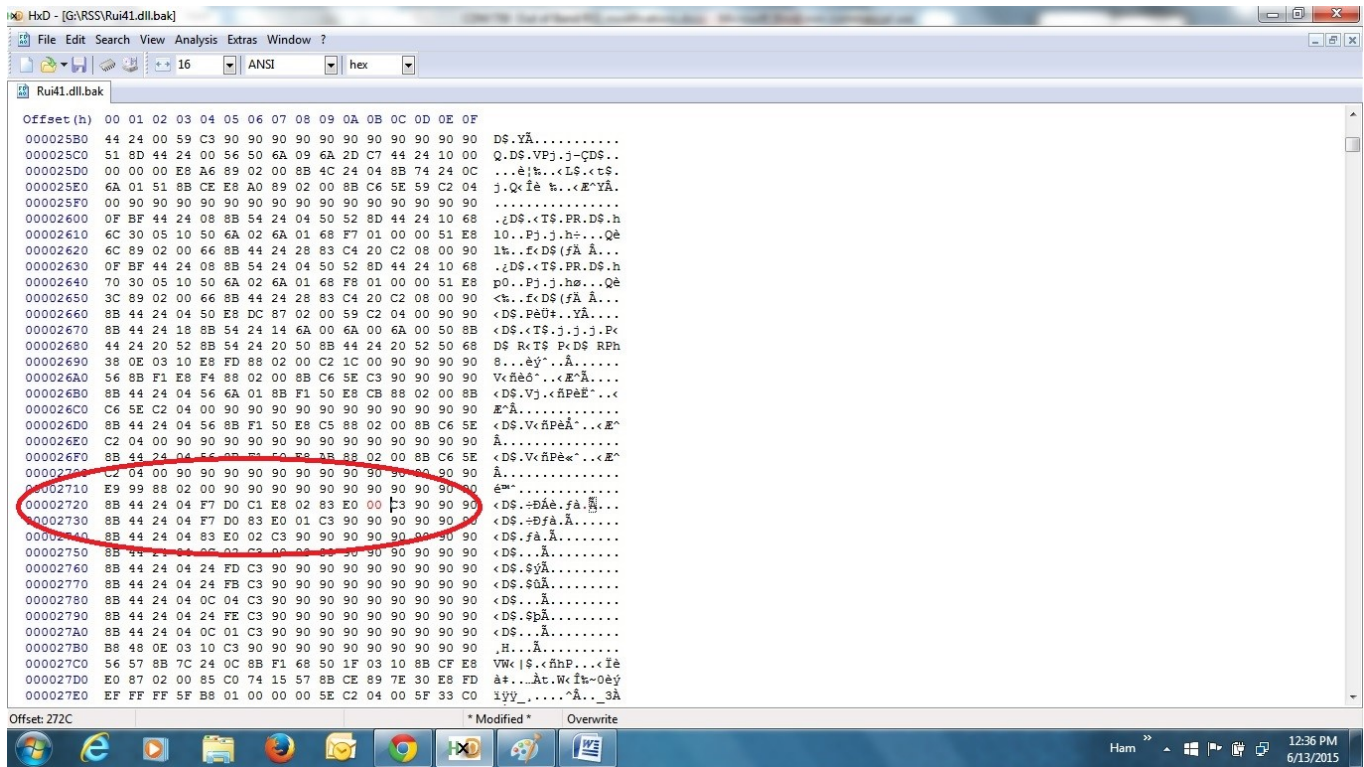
HxD - [G:\RSS\Rui41.dll.bak]

File Edit Search View Analysis Extras Window ?

16 ANSI hex

Rui41.dll.bak

| Offset(h) | 00 01 02 03 04 05 06 07 08 09 0A 0B 0C 0D 0E 0F | |
|---|---|---|
| 000025B0 | 44 24 00 59 C3 90 90 90 90 90 90 90 90 90 90 90 | D$.YÃ........... |
| 000025C0 | 51 8D 44 24 00 56 50 6A 09 6A 2D C7 44 24 10 00 | Q.D$.VPj.j-ÇD$.. |
| 000025D0 | 00 00 00 E8 A6 89 02 00 8B 4C 24 04 8B 74 24 0C | ...è¦‰..‹L$.‹t$. |
| 000025E0 | 6A 01 51 8B CE E8 A0 89 02 00 8B C6 5E 59 C2 04 | j.Q‹Îè ‰..‹Æ^YÂ. |
| 000025F0 | 00 90 90 90 90 90 90 90 90 90 90 90 90 90 90 90 | ................ |
| 00002600 | 0F BF 44 24 08 8B 54 24 04 50 52 8D 44 24 10 68 | .¿D$.‹T$.PR.D$.h |
| 00002610 | 6C 30 05 10 50 6A 02 6A 01 68 F7 01 00 00 51 E8 | l0..Pj.j.h÷...Qè |
| 00002620 | 6C 89 02 00 66 8B 44 24 28 83 C4 20 C2 08 00 90 | l‰..f‹D$(ƒÄ Â... |
| 00002630 | 0F BF 44 24 08 8B 54 24 04 50 52 8D 44 24 10 68 | .¿D$.‹T$.PR.D$.h |
| 00002640 | 70 30 05 10 50 6A 02 6A 01 68 F8 01 00 00 51 E8 | p0..Pj.j.hø...Qè |
| 00002650 | 3C 89 02 00 66 8B 44 24 28 83 C4 20 C2 08 00 90 | <‰..f‹D$(ƒÄ Â... |
| 00002660 | 8B 44 24 04 50 E8 DC 87 02 00 59 C2 04 00 90 90 | ‹D$.PèÜ‡..YÂ.... |
| 00002670 | 8B 44 24 18 8B 54 24 14 6A 00 6A 00 6A 00 50 8B | ‹D$.‹T$.j.j.j.P‹ |
| 00002680 | 44 24 20 52 8B 54 24 20 50 8B 44 24 20 52 50 68 | D$ R‹T$ P‹D$ RPh |
| 00002690 | 38 0E 03 10 E8 FD 88 02 00 C2 1C 00 90 90 90 90 | 8...èýˆ..Â...... |
| 000026A0 | 56 8B F1 E8 F4 88 02 00 8B C6 5E C3 90 90 90 90 | V‹ñèôˆ..‹Æ^Ã.... |
| 000026B0 | 8B 44 24 04 56 6A 01 8B F1 50 E8 CB 88 02 00 8B | ‹D$.Vj.‹ñPèËˆ..‹ |
| 000026C0 | C6 5E C2 04 00 90 90 90 90 90 90 90 90 90 90 90 | Æ^Â............. |
| 000026D0 | 8B 44 24 04 56 8B F1 50 E8 C5 88 02 00 8B C6 5E | ‹D$.V‹ñPèÅˆ..‹Æ^ |
| 000026E0 | C2 04 00 90 90 90 90 90 90 90 90 90 90 90 90 90 | Â............... |
| 000026F0 | 8B 44 24 04 56 8B F1 50 E8 AB 88 02 00 8B C6 5E | ‹D$.V‹ñPè«ˆ..‹Æ^ |
| 00002700 | C2 04 00 90 90 90 90 90 90 90 90 90 90 90 90 90 | Â............... |
| 00002710 | E9 99 88 02 00 90 90 90 90 90 90 90 90 90 90 90 | é™ˆ............. |
| 00002720 | 8B 44 24 04 F7 D0 C1 E8 02 83 E0 00 C3 90 90 90 | ‹D$.÷ÐÁè.ƒà.Ã... |
| 00002730 | 8B 44 24 04 F7 D0 83 E0 01 C3 90 90 90 90 90 90 | ‹D$.÷Ðƒà.Ã...... |
| 00002740 | 8B 44 24 04 83 E0 02 C3 90 90 90 90 90 90 90 90 | ‹D$.ƒà.Ã........ |
| 00002750 | 8B 44 24 04 83 E0 02 C3 90 90 90 90 90 90 90 90 | ‹D$...Ã......... |
| 00002760 | 8B 44 24 04 24 FD C3 90 90 90 90 90 90 90 90 90 | ‹D$.$ýÃ......... |
| 00002770 | 8B 44 24 04 24 FB C3 90 90 90 90 90 90 90 90 90 | ‹D$.$ûÃ......... |
| 00002780 | 8B 44 24 04 0C 04 C3 90 90 90 90 90 90 90 90 90 | ‹D$...Ã......... |
| 00002790 | 8B 44 24 04 24 FE C3 90 90 90 90 90 90 90 90 90 | ‹D$.$þÃ......... |
| 000027A0 | 8B 44 24 04 0C 01 C3 90 90 90 90 90 90 90 90 90 | ‹D$...Ã......... |
| 000027B0 | B8 48 0E 03 10 C3 90 90 90 90 90 90 90 90 90 90 | ¸H...Ã.......... |
| 000027C0 | 56 57 8B 7C 24 0C 8B F1 68 50 1F 03 10 8B CF E8 | VW‹\|$.‹ñhP...‹Ïè |
| 000027D0 | E0 87 02 00 85 C0 74 15 57 8B CE 89 7E 30 E8 FD | à‡...Àt.W‹Î‰~0èý |
| 000027E0 | EF FF FF 5F B8 01 00 00 00 5E C2 04 00 5F 33 C0 | ïÿÿ_¸....^Â.._3À |

Offset: 272C * Modified * Overwrite

Ham 12:36 PM 6/13/2015